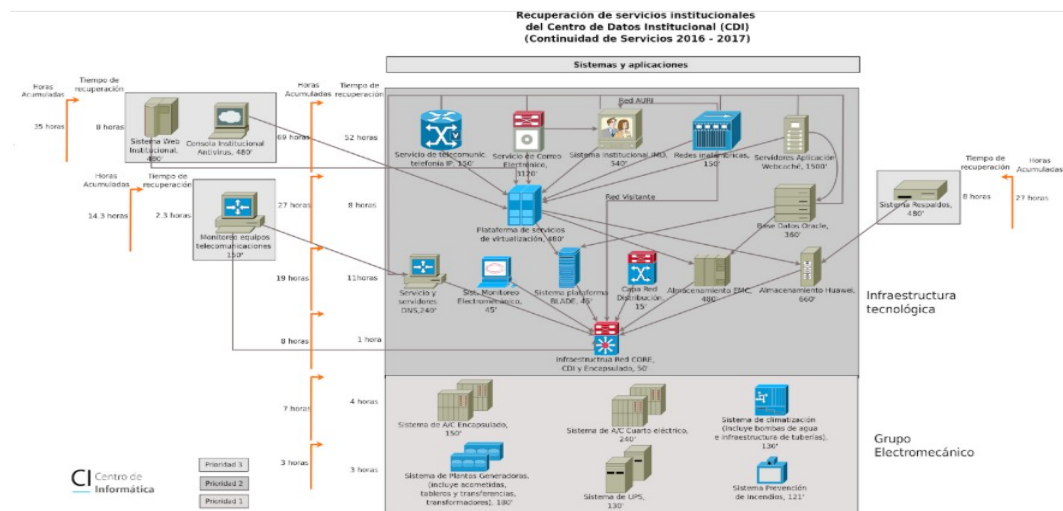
Recuperación de servicios institucionales
del Centro de Datos Institucional (CDI)
(Continuidad de Servicios 2016 - 2017)

Sistemas y aplicaciones

Horas Acumuladas
Tiempo de recuperación
35 horas
8 horas
Sistema Web Institucional, 480'
Consola Institucional Antivirus, 480'

Horas Acumuladas
Tiempo de recuperación
14.3 horas
2.3 horas
Monitoreo equipos telecomunicaciones 150'

Horas Acumuladas
Tiempo de recuperación
69 horas
52 horas
27 horas
8 horas
19 horas
11horas
8 horas
1 hora
7 horas
4 horas
3 horas
3 horas

Red AURI
Servicio de telecomunic. telefonía IP, 120'
Servicio de Correo Electrónico, 3120'
Sistema institucional, IND, 540'
Redes inalámbricas, 150'
Servidores Aplicación Webcaché, 1500'
Red Visitante
Plataforma de servicios de virtualización, 480'
Base Datos Oracle, 360'
Servicio y servidores DNS,240'
Sist. Monitoreo Electromecánico, 45'
Sistema plataforma BLADE, 45'
Capa Red Distribución 15'
Almacenamiento EMC, 480'
Almacenamiento Huawei, 660'
Infraestructura Red CORE, CDI y Encapsulado, 50'

Tiempo de recuperación
Horas Acumuladas
Sistema Respaldos, 480'
8 horas
27 horas

Infraestructura tecnológica

Sistema de A/C Encapsulado, 150'
Sistema de A/C Cuarto eléctrico, 240'
Sistema de climatización (incluye bombas de agua e infraestructura de tuberías), 130'
Sistema de Plantas Generadoras, (incluye acometidas, tableros y transferencias, transformadores), 180'
Sistema de UPS, 130'
Sistema Prevención de Incendios, 121'

Grupo Electromecánico

CI Centro de Informática

Prioridad 3
Prioridad 2
Prioridad 1